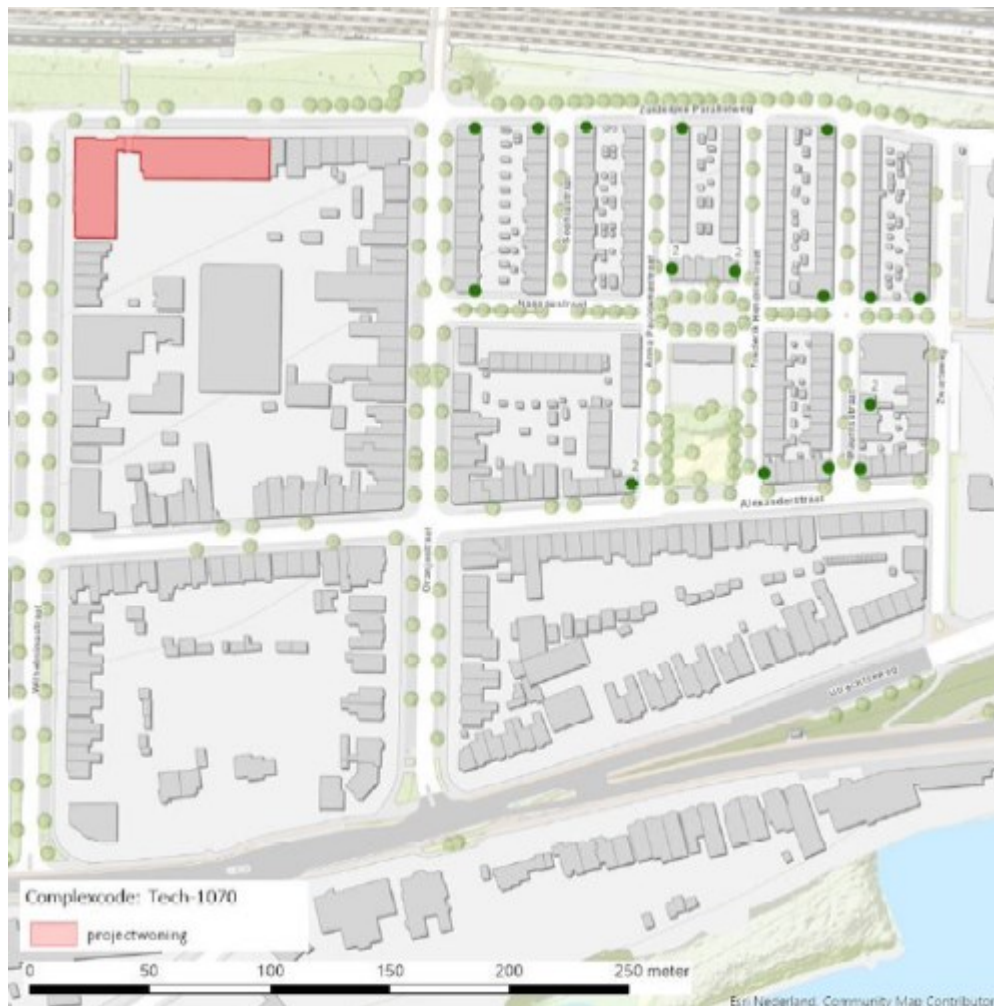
Zuidelijke Parallelweg

Nassaustraat

Anna Paulownastraat

Frederik Hendrikstraat

Zeestraat

Alexanderstraat

Oranjestraat

Wilhelminastraat

Utrechtseweg

2

2

2

2

2

Complexcode: Tech-1070

projectwoning

0 50 100 150 200 250 meter

Esri Nederland, Community Map Contributor